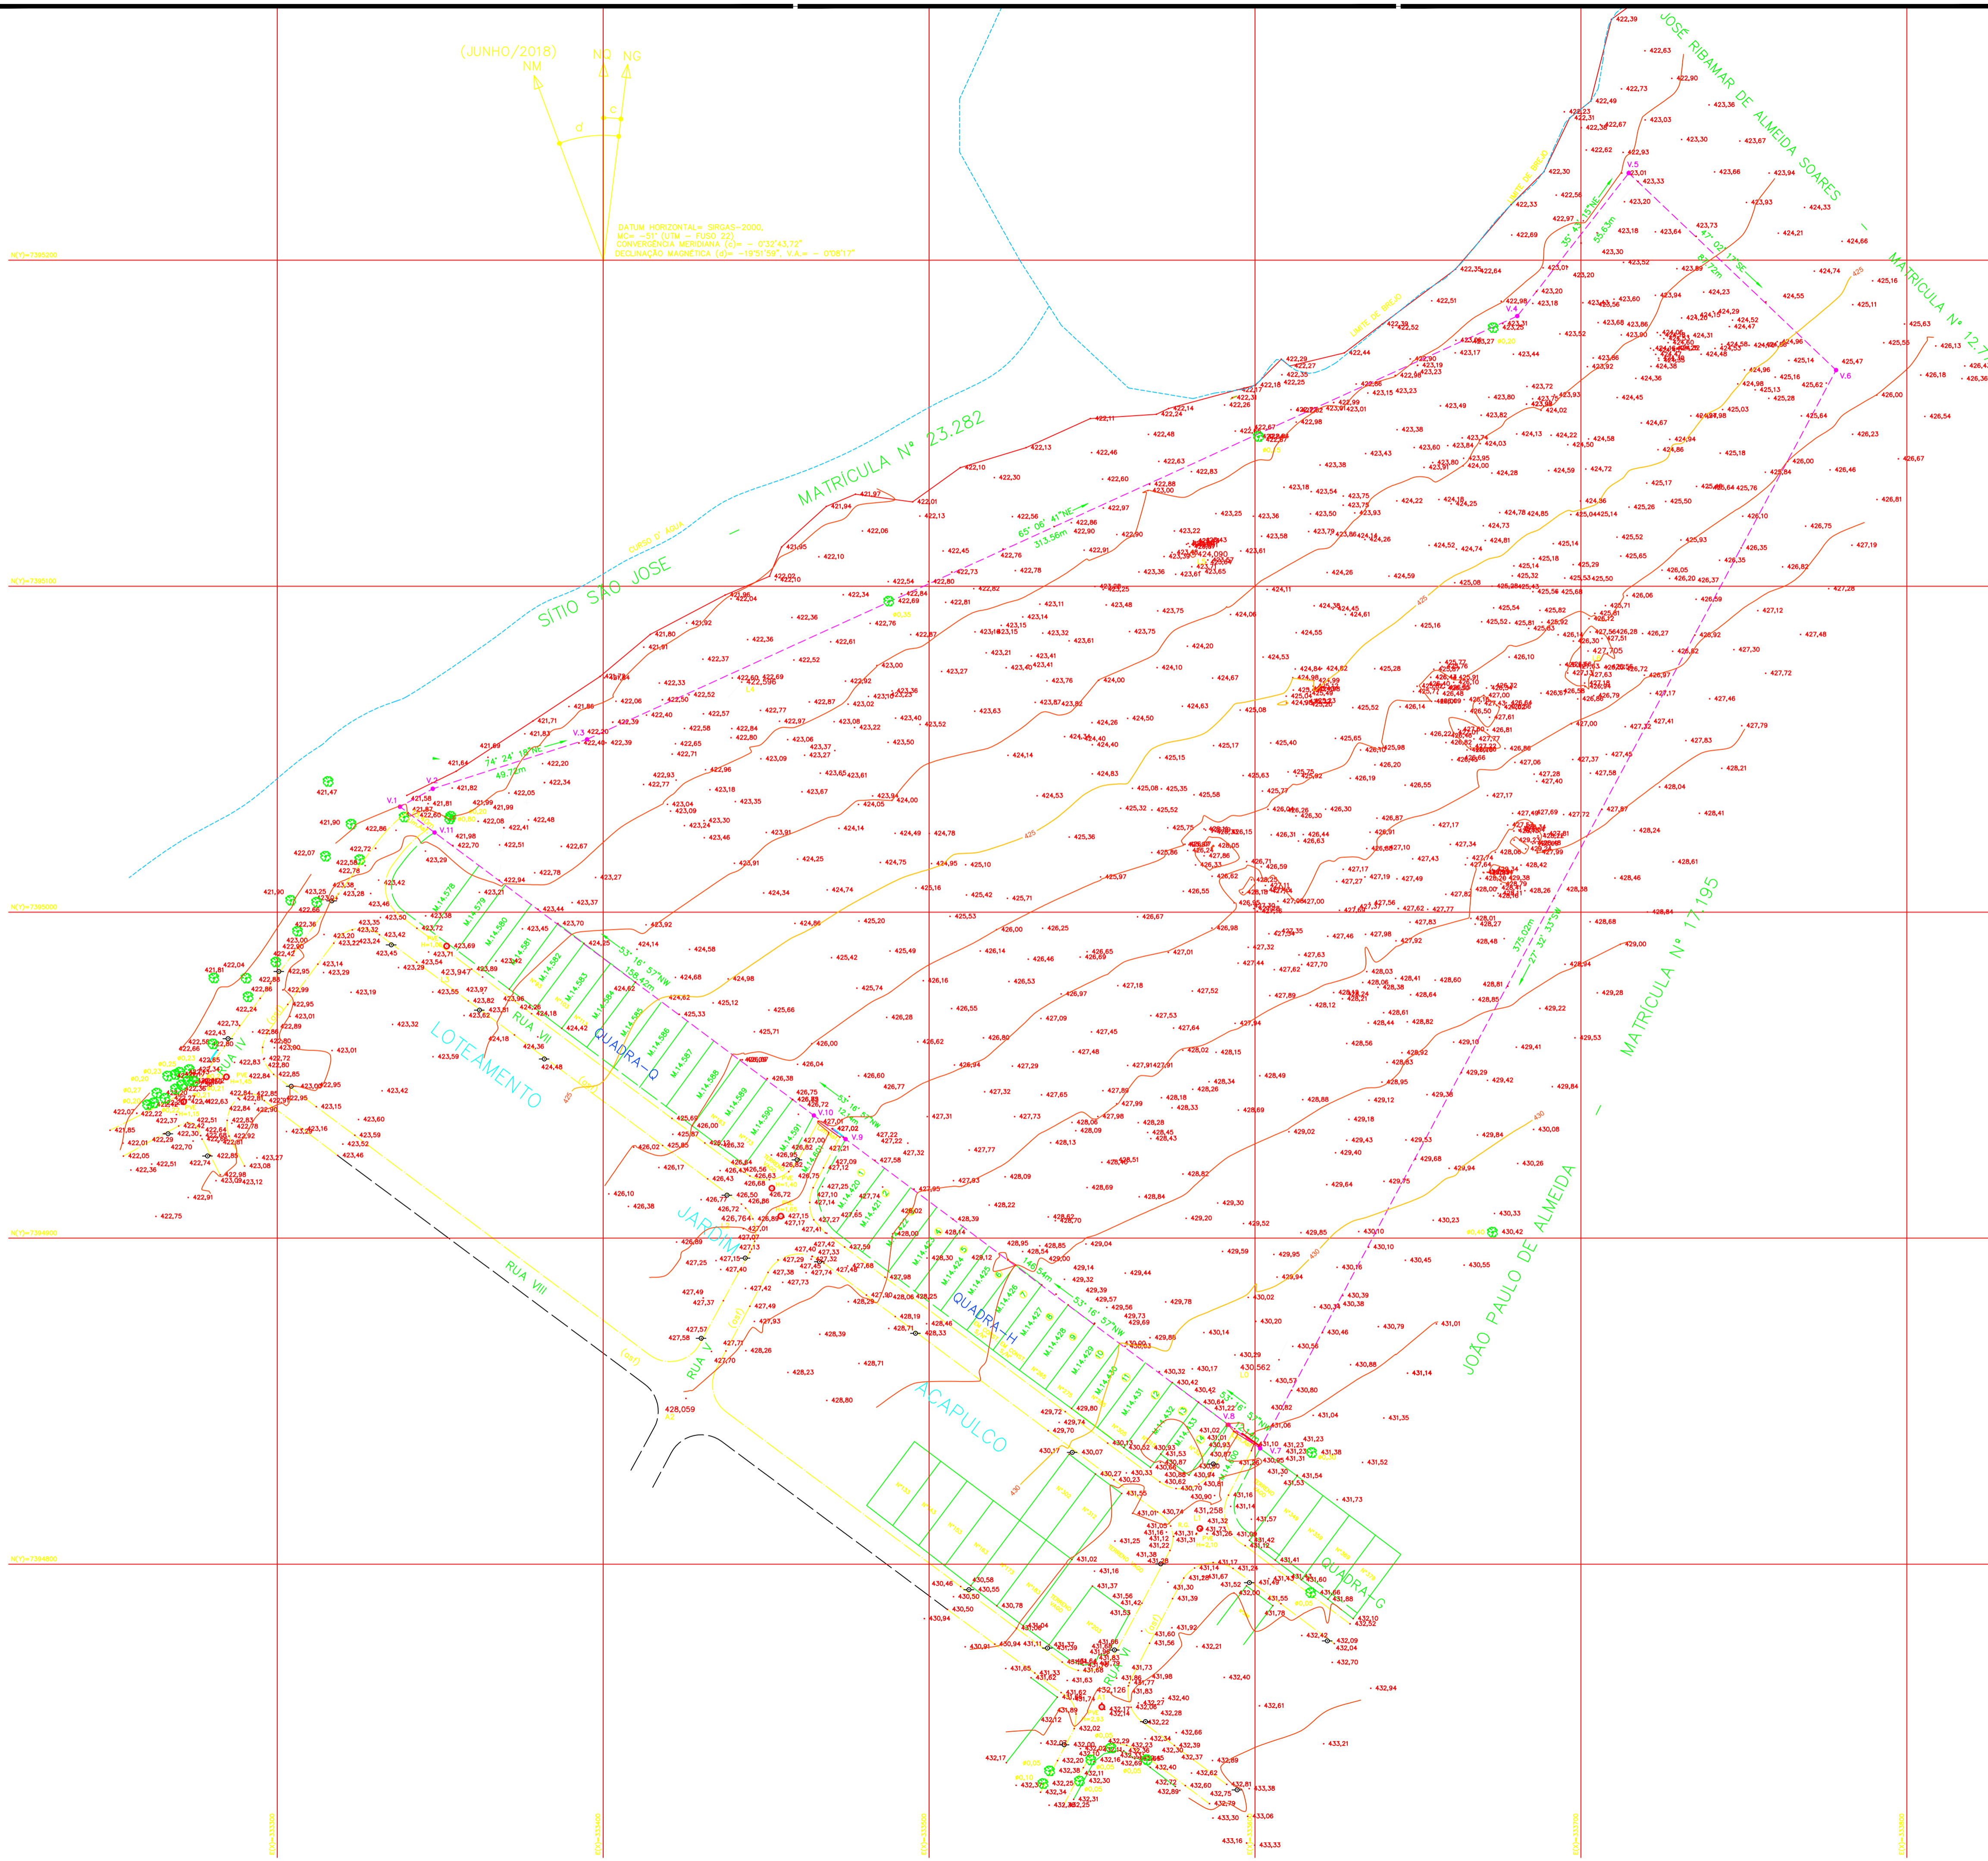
(JUNHO/2018)
NM
NQ NG

DATUM HORIZONTAL= SIRGAS-2000,
MC= -51° (UTM - FUSO 22)
CONVERGÊNCIA MERIDIANA (c)= - 0°02'43,72"
DECLINAÇÃO MAGNÉTICA (d)= -19°51'59", V.A= - 0°08'17"

JOSÉ RIBAMAR DE ALMEIDA SOARES
MATRÍCULA Nº 127
MATRÍCULA Nº 23.282
SÍTIO SÃO JOSÉ
MATRÍCULA Nº 17.195
JOÃO PAULO DE ALMEIDA

LOTEAMENTO
JARDIM
ACAPULCO
QUADRA-Q
QUADRA-H
QUADRA-G
RUA VII
RUA VIII
RUA V
RUA VI

V.1
V.2
V.3
V.4
V.5
V.6
V.7
V.8
V.9
V.10
V.11

74° 24' 18" NE
49,72m
65° 06' 41" NE
313,56m
39° 47' 15" NE
55,63m
47° 02' 17" SE
375,02m
27° 32' 33" SW
53° 16' 57" NW
158,07m
53° 16' 57" NW
53° 16' 57" NW

LIMITE DE BREJO
CURSO D'ÁGUA

425
430

428,059
430,562
431,258
432,126
424,090